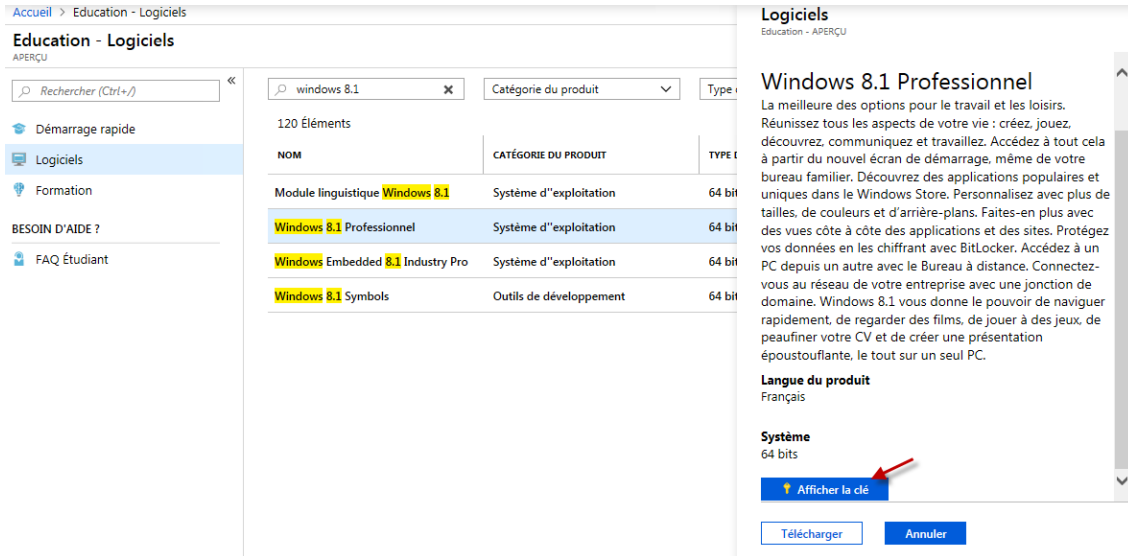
Accueil > Education - Logiciels

Education - Logiciels
APERÇU

Rechercher (Ctrl+/)

«

Démarrage rapide

Logiciels

Formation

BESOIN D'AIDE ?

FAQ Étudiant

windows 8.1

Catégorie du produit

Type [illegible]

120 Éléments

| NOM | CATÉGORIE DU PRODUIT | TYPE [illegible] |
|---|---|---|
| Module linguistique Windows 8.1 | Système d''exploitation | 64 bit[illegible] |
| Windows 8.1 Professionnel | Système d''exploitation | 64 bit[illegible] |
| Windows Embedded 8.1 Industry Pro | Système d''exploitation | 64 bit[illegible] |
| Windows 8.1 Symbols | Outils de développement | 64 bit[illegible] |

Logiciels
Education - APERÇU

Windows 8.1 Professionnel

La meilleure des options pour le travail et les loisirs. Réunissez tous les aspects de votre vie : créez, jouez, découvrez, communiquez et travaillez. Accédez à tout cela à partir du nouvel écran de démarrage, même de votre bureau familier. Découvrez des applications populaires et uniques dans le Windows Store. Personnalisez avec plus de tailles, de couleurs et d'arrière-plans. Faites-en plus avec des vues côte à côte des applications et des sites. Protégez vos données en les chiffrant avec BitLocker. Accédez à un PC depuis un autre avec le Bureau à distance. Connectez-vous au réseau de votre entreprise avec une jonction de domaine. Windows 8.1 vous donne le pouvoir de naviguer rapidement, de regarder des films, de jouer à des jeux, de peaufiner votre CV et de créer une présentation époustouflante, le tout sur un seul PC.

Langue du produit
Français

Système
64 bits

Afficher la clé

Télécharger

Annuler